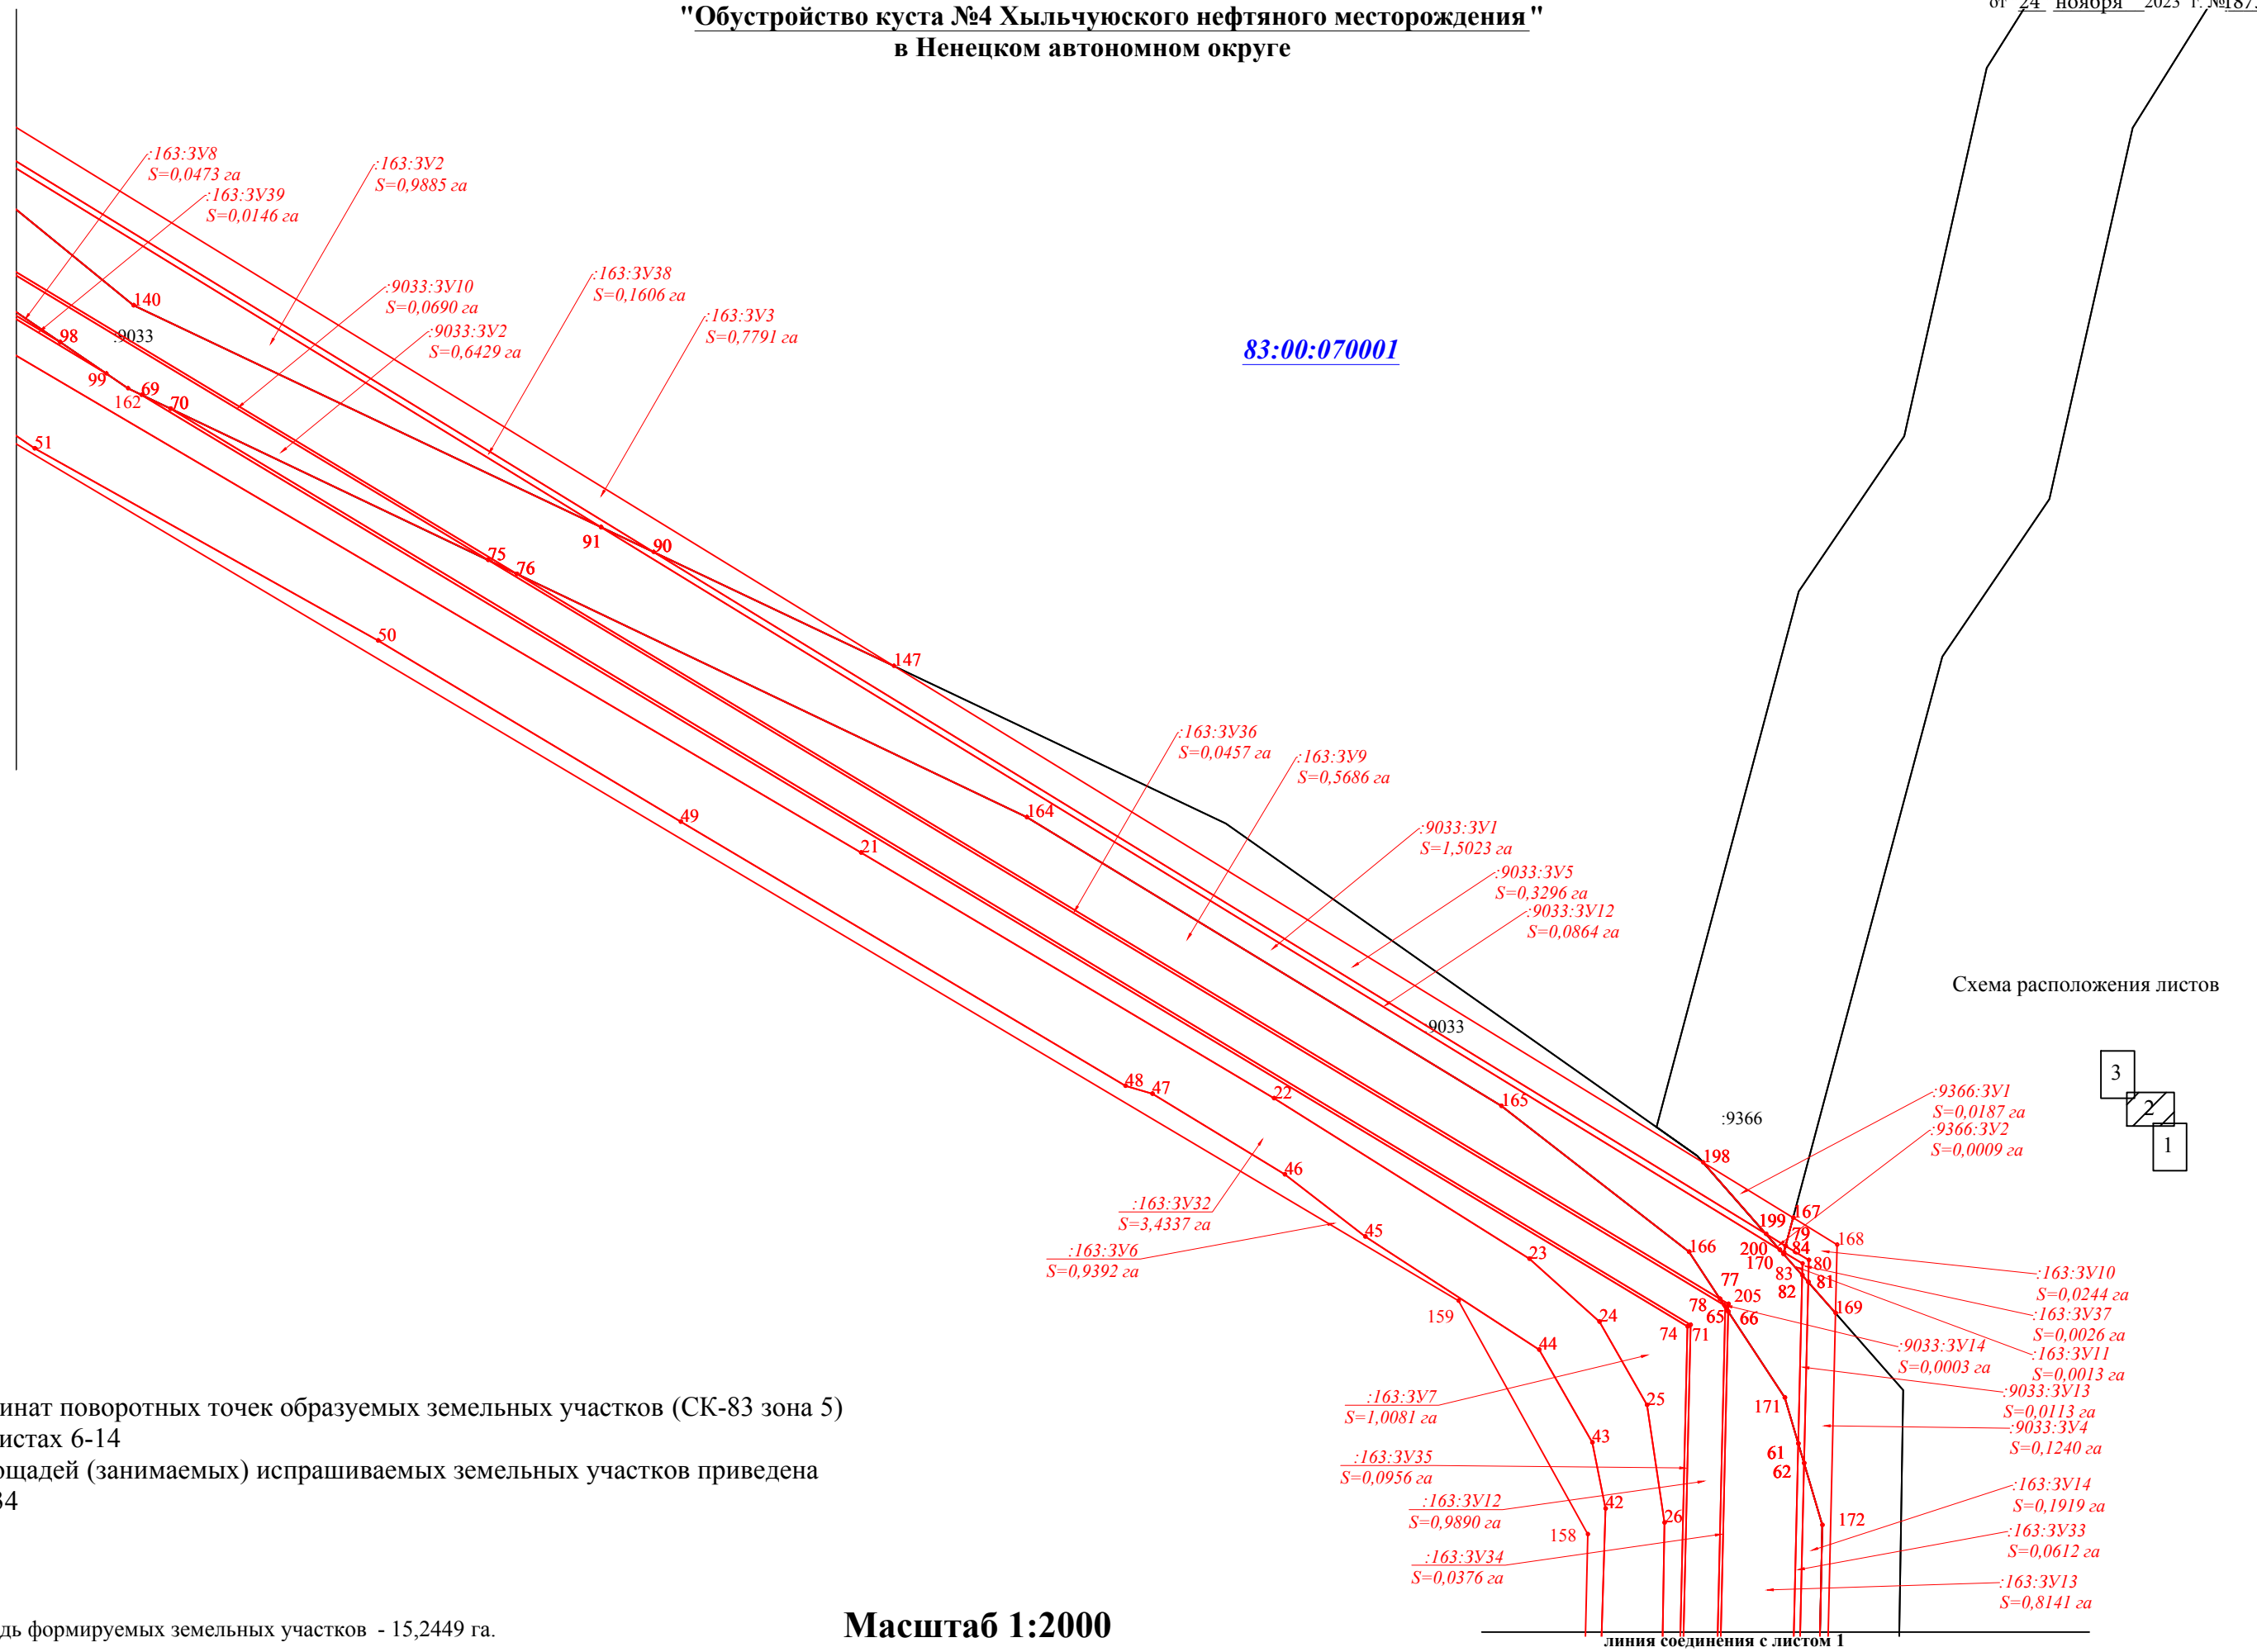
от 24 ноября 2023 г. №187

"Обустройство куста №4 Хыльчуюского нефтяного месторождения"
в Ненецком автономном округе

:163:ЗУ8
S=0,0473 га
:163:ЗУ39
S=0,0146 га
:163:ЗУ2
S=0,9885 га
:9033:ЗУ10
S=0,0690 га
:9033:ЗУ2
S=0,6429 га
:163:ЗУ38
S=0,1606 га
:163:ЗУ3
S=0,7791 га

83:00:070001

140
98
:9033
99
162
69
70
51
91
90
75
76
50
147
49
21
164
:163:ЗУ36
S=0,0457 га
:163:ЗУ9
S=0,5686 га
:9033:ЗУ1
S=1,5023 га
:9033:ЗУ5
S=0,3296 га
:9033:ЗУ12
S=0,0864 га
:9033

Схема расположения листов
3
2
1

48
47
22
165
:9366
198
:9366:ЗУ1
S=0,0187 га
:9366:ЗУ2
S=0,0009 га
46
:163:ЗУ32
S=3,4337 га
:163:ЗУ6
S=0,9392 га
45
23
166
199
167
79
200
84
168
170
80
77
83
81
82
205
78
65
66
169
74
71
159
24
44
:163:ЗУ10
S=0,0244 га
:163:ЗУ37
S=0,0026 га
:163:ЗУ11
S=0,0013 га
:9033:ЗУ14
S=0,0003 га
:9033:ЗУ13
S=0,0113 га
:9033:ЗУ4
S=0,1240 га
:163:ЗУ7
S=1,0081 га
25
171
43
61
62
:163:ЗУ35
S=0,0956 га
:163:ЗУ12
S=0,9890 га
42
26
158
172
:163:ЗУ34
S=0,0376 га
:163:ЗУ14
S=0,1919 га
:163:ЗУ33
S=0,0612 га
:163:ЗУ13
S=0,8141 га

инат поворотных точек образуемых земельных участков (СК-83 зона 5)
истах 6-14
щадей (занимаемых) испрашиваемых земельных участков приведена
34

дь формируемых земельных участков - 15,2449 га.

Масштаб 1:2000

линия соединения с листом 1